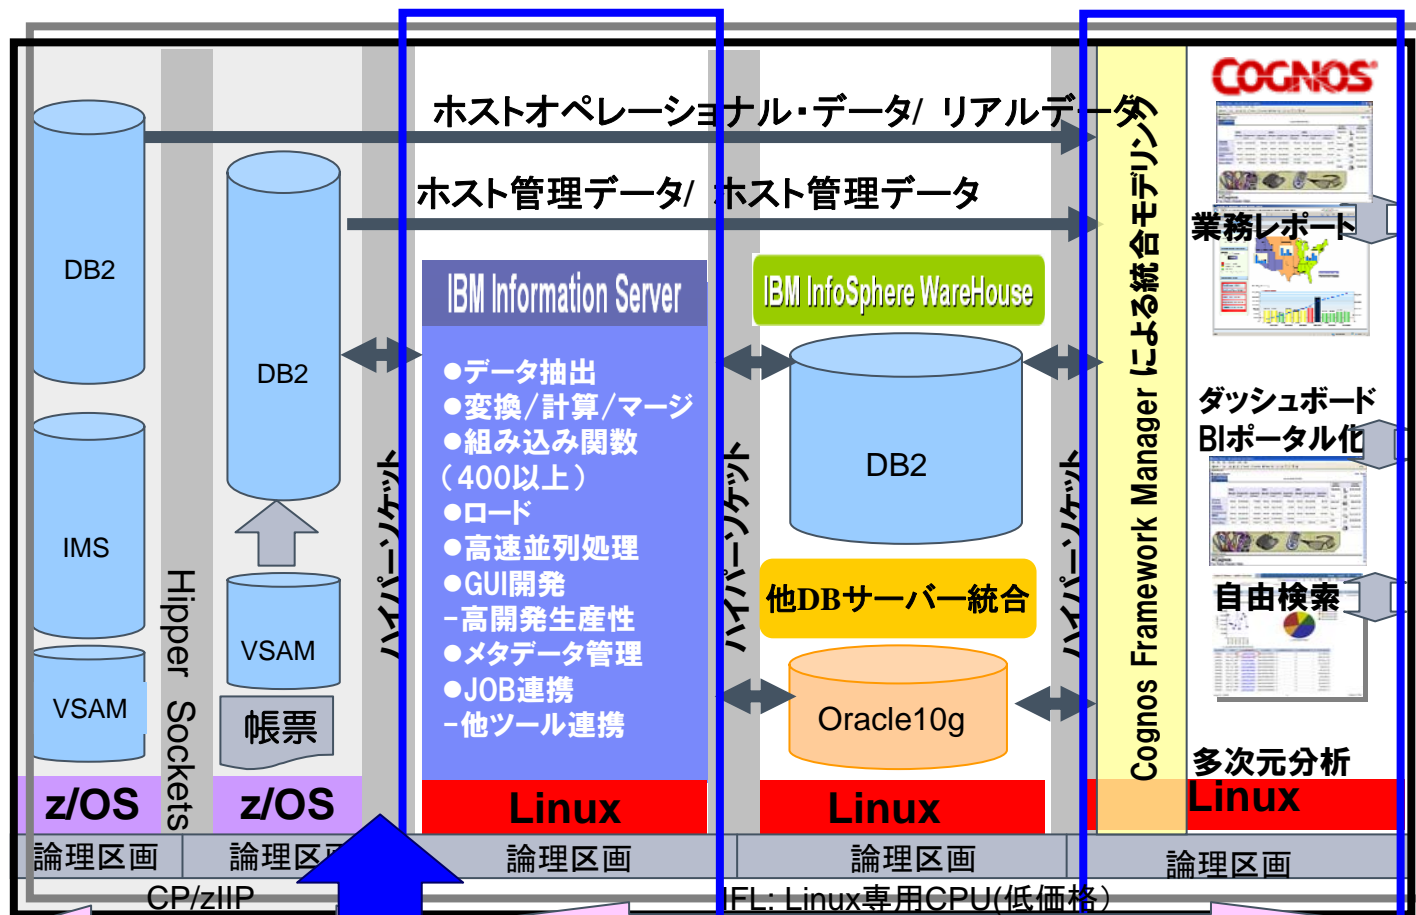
ホストオペレーショナル・データ/ リアルデータ

ホスト管理データ/ ホスト管理データ

COGNOS

DB2

DB2

IMS

VSAM

VSAM

帳票

Hipper Sockets

ハイパーソケット

IBM Information Server

●データ抽出
●変換/計算/マージ
●組み込み関数
（400以上）
●ロード
●高速並列処理
●GUI開発
－高開発生産性
●メタデータ管理
●JOB連携
－他ツール連携

ハイパーソケット

IBM InfoSphere WareHouse

DB2

他DBサーバー統合

Oracle10g

ハイパーソケット

Cognos Framework Managerによる統合モデリング

業務レポート

ダッシュボード
BIポータル化

自由検索

多次元分析

z/OS

z/OS

Linux

Linux

Linux

論理区画

論理区画

論理区画

論理区画

論理区画

CP/zIIP

IFL: Linux専用CPU(低価格)